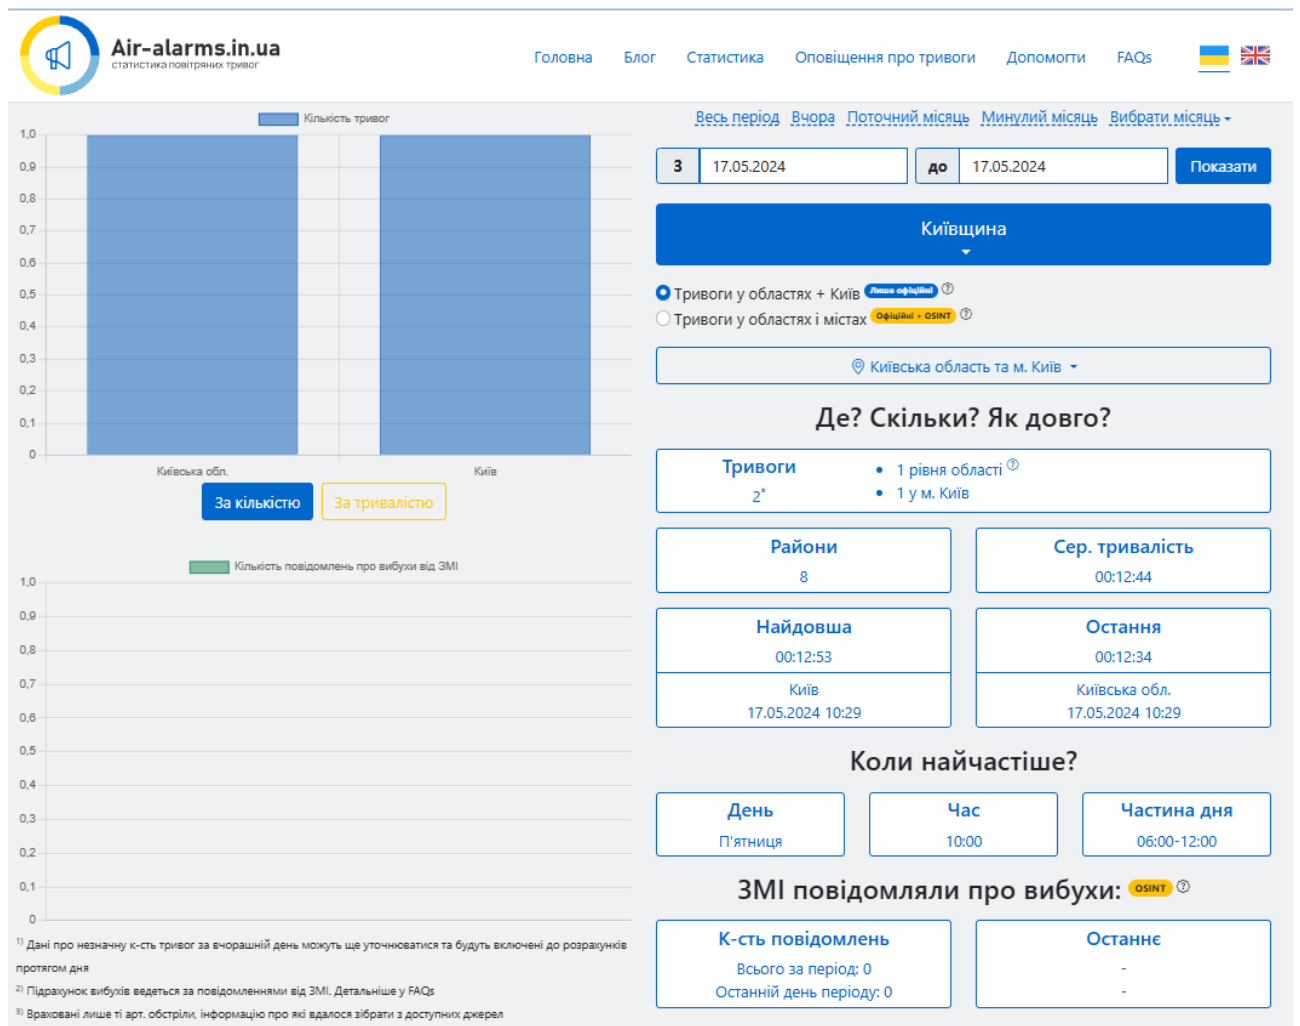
Air-alarms.in.ua
статистика повітряних тривог

Головна Блог Статистика Оповіщення про тривоги Допомогти FAQs

Кількість тривог

1,0
0,9
0,8
0,7
0,6
0,5
0,4
0,3
0,2
0,1
0

Київська обл. Київ

За кількістю За тривалістю

Кількість повідомлень про вибухи від ЗМІ

1,0
0,9
0,8
0,7
0,6
0,5
0,4
0,3
0,2
0,1
0

¹⁾ Дані про незначну к-сть тривог за вчорашній день можуть ще уточнюватися та будуть включені до розрахунків протягом дня

²⁾ Підрахунок вибухів ведеться за повідомленнями від ЗМІ. Детальніше у FAQs

³⁾ Враховані лише ті арт. обстріли, інформацію про які вдалося зібрати з доступних джерел

Весь період Вчора Поточний місяць Минулий місяць Вибрати місяць

З 17.05.2024 до 17.05.2024 Показати

Київщина

Тривоги у областях + Київ Лише офіційні ⓘ
Тривоги у областях і містах Офіційні + OSINT ⓘ

Київська область та м. Київ

Де? Скільки? Як довго?

Тривоги
2*
• 1 рівня області ⓘ
• 1 у м. Київ

Райони
8

Сер. тривалість
00:12:44

Найдовша
00:12:53
Київ
17.05.2024 10:29

Остання
00:12:34
Київська обл.
17.05.2024 10:29

Коли найчастіше?

День
П'ятниця

Час
10:00

Частина дня
06:00-12:00

ЗМІ повідомляли про вибухи: OSINT ⓘ

К-сть повідомлень
Всього за період: 0
Останній день періоду: 0

Останнє
-
-